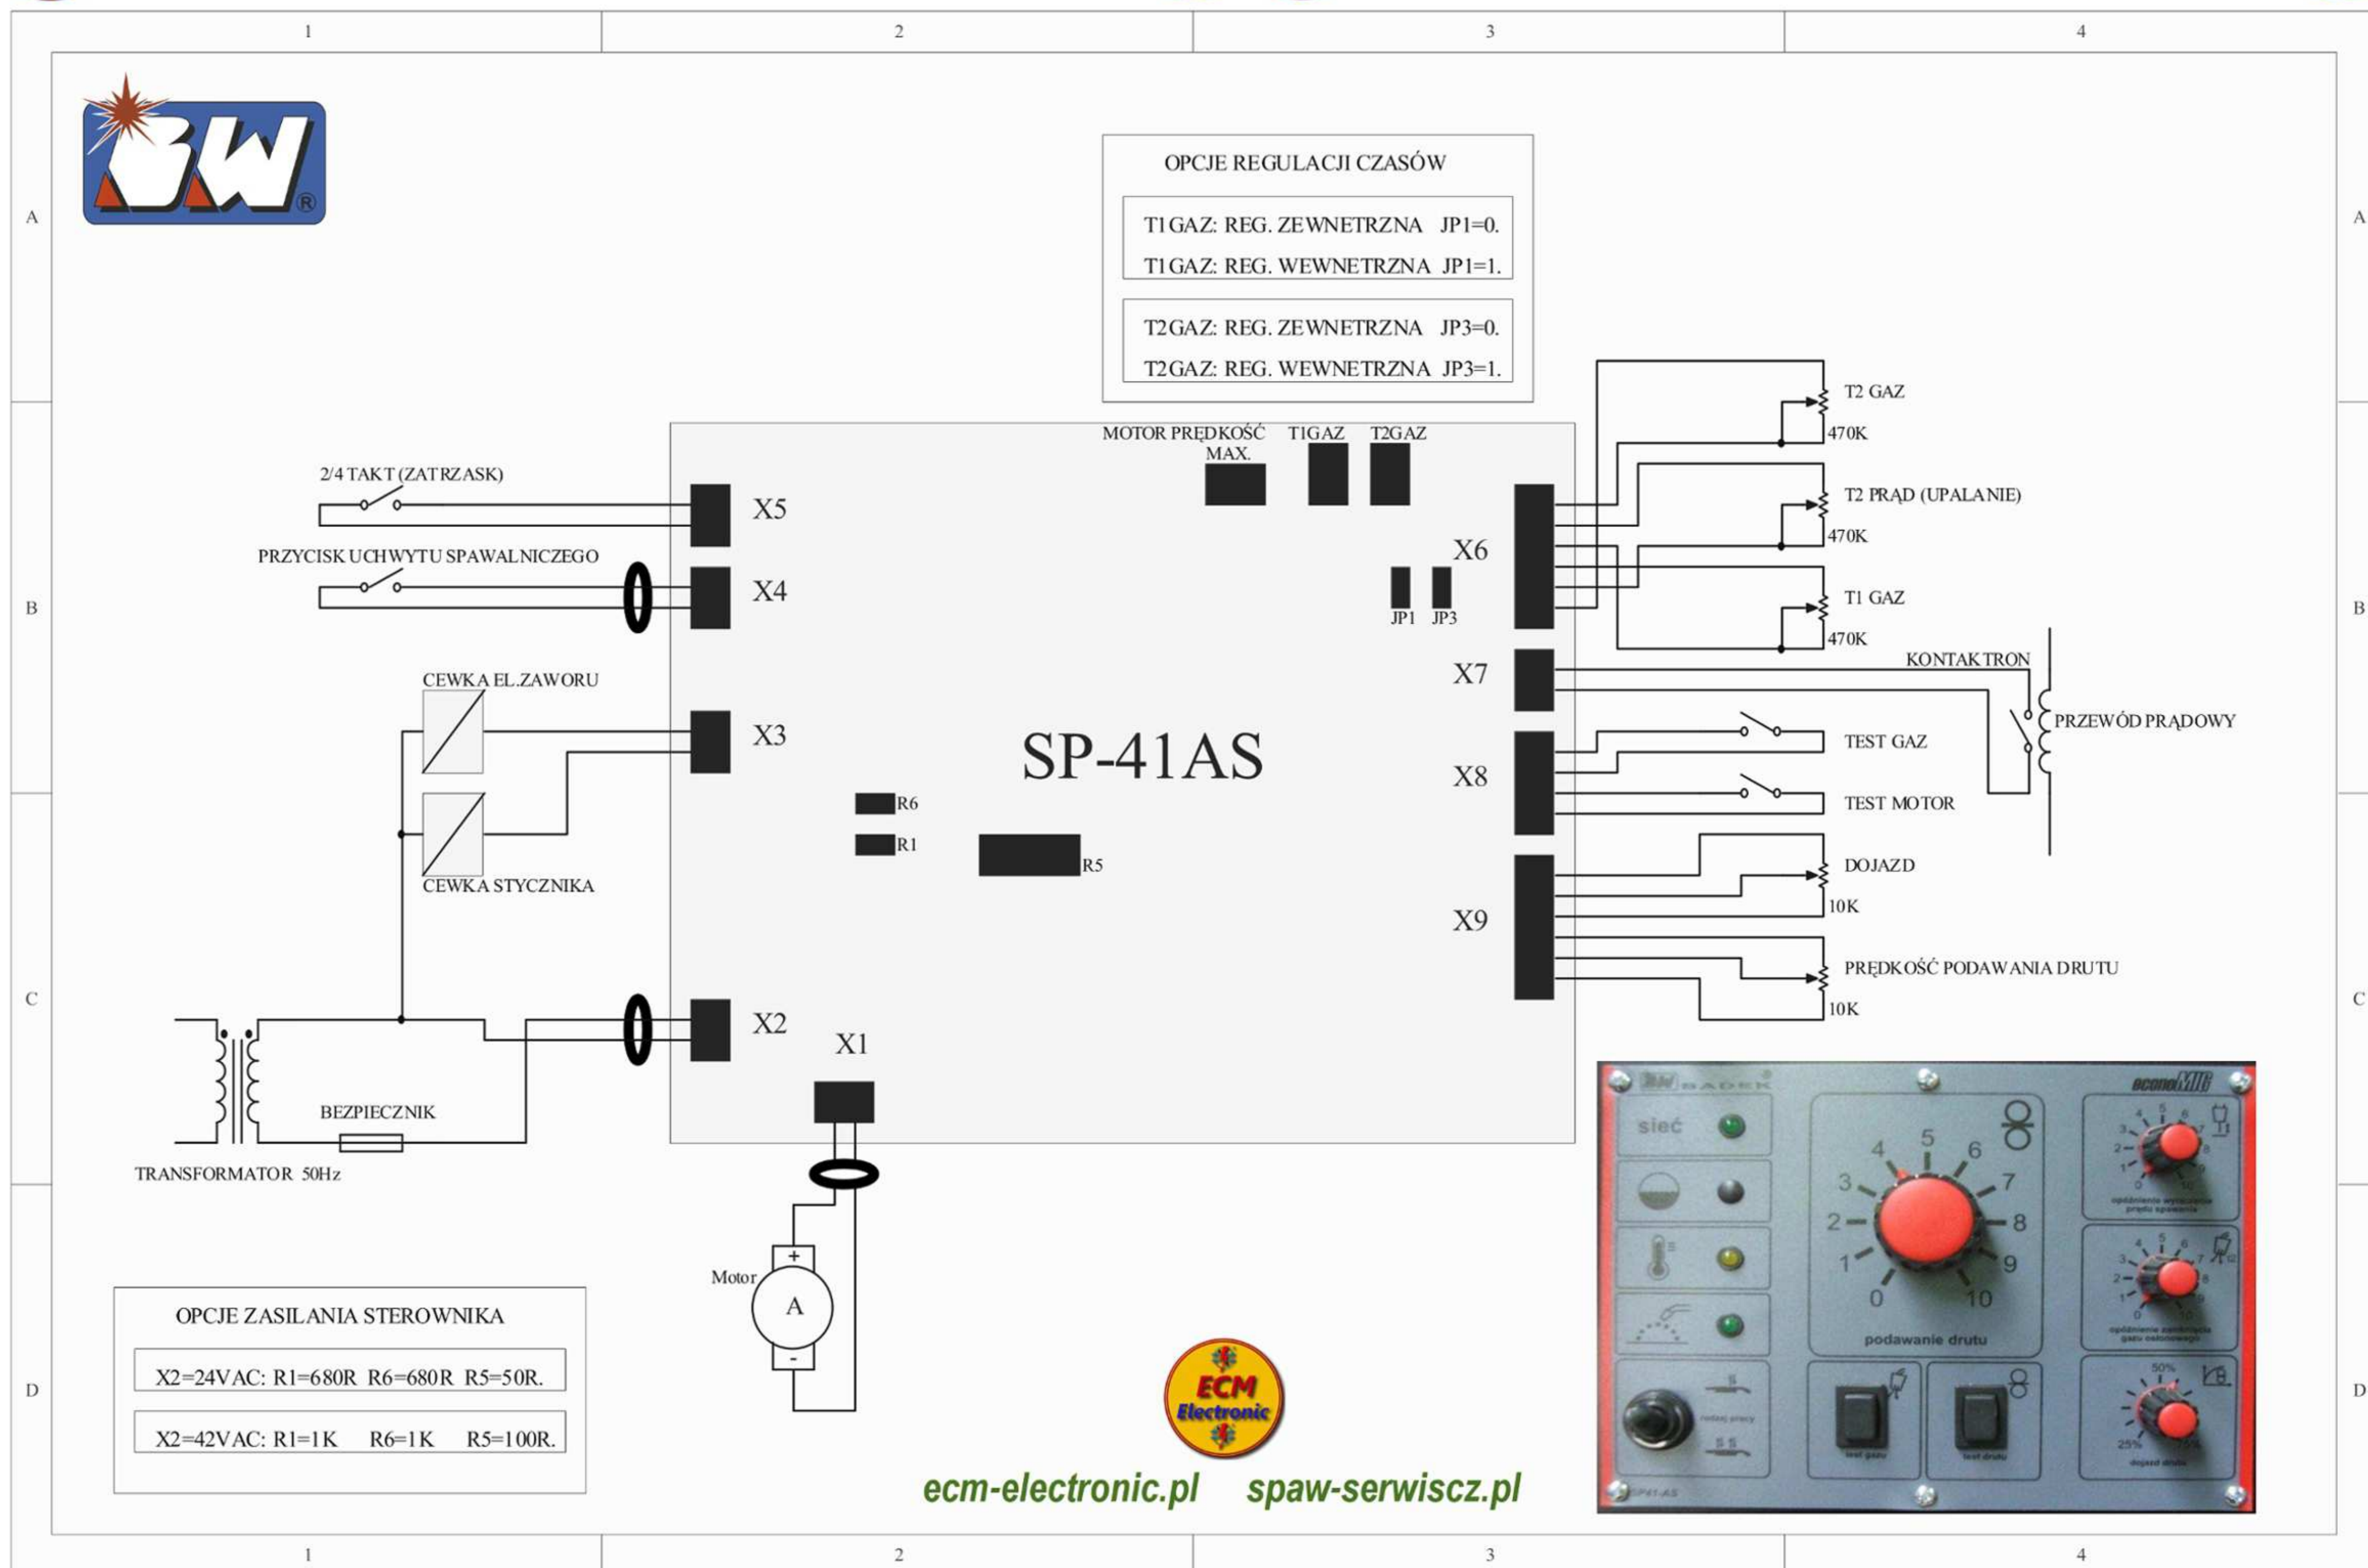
1 2 3 4

A

BW®

OPCJE REGULACJI CZASÓW

T1GAZ: REG. ZEWNETRZNA JP1=0.
T1GAZ: REG. WEWNETRZNA JP1=1.

T2GAZ: REG. ZEWNETRZNA JP3=0.
T2GAZ: REG. WEWNETRZNA JP3=1.

T2 GAZ
470K
T2 PRĄD (UPALANIE)
470K
T1 GAZ
470K

MOTOR PRĘDKOŚĆ MAX.
T1GAZ
T2GAZ

2/4 TAKT (ZATRZASK)
X5
PRZYCISK UCHWYTU SPAWALNICZEGO
X4
X6
JP1 JP3

B

KONTAKTRON
X7
CEWKA EL.ZAWORU
X3
PRZEWÓD PRĄDOWY
TEST GAZ
SP-41AS
X8
TEST MOTOR
R6
R1
R5
CEWKA STYCZNIKA
DOJAZD
10K
X9
PRĘDKOŚĆ PODAWANIA DRUTU
10K

C

X2
X1
BEZPIECZNIK
TRANSFORMATOR 50Hz

Motor
+
A
-

OPCJE ZASILANIA STEROWNIKA

X2=24VAC: R1=680R R6=680R R5=50R.

X2=42VAC: R1=1K R6=1K R5=100R.

D

ECM Electronic

ecm-electronic.pl spaw-serwiscz.pl

BADEK econoMIG
sieć
0 1 2 3 4 5 6 7 8 9 10
podawanie drutu
50%
25%
test gazu
test drutu
dojazd drutu
SP41-AS

1 2 3 4